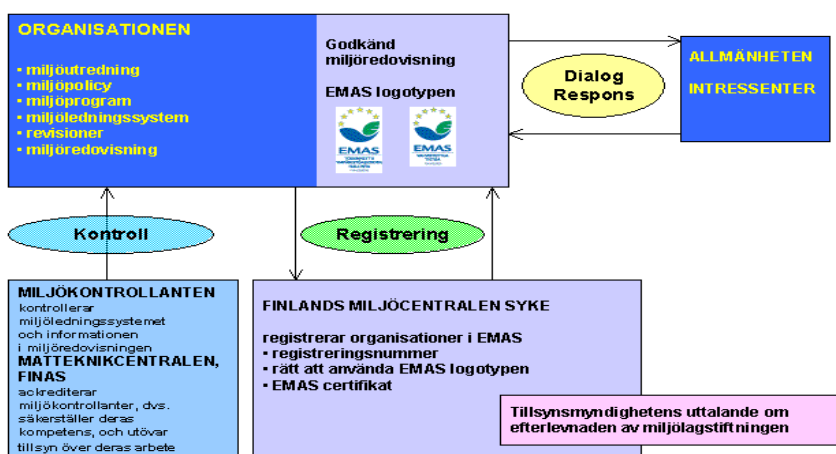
ORGANISATIONEN

• miljöutredning
• miljöpolicy
• miljöprogram
• miljöledningssystem
• revisioner
• miljöredovisning

Godkänd miljöredovisning

EMAS logotypen

EMAS

EMAS

Dialog Respons

ALLMÄNHETEN

INTRESSENTER

Kontroll

Registrering

MILJÖKONTROLLANTEN
kontrollerar miljöledningssystemet och informationen i miljöredovisningen
MATTEKNIKCENTRALEN, FINAS
ackrediterar miljökontrollanter, dvs. säkerställer deras kompetens, och utövar tillsyn över deras arbete

FINLANDS MILJÖCENTRALEN SYKE

registrerar organisationer i EMAS
• registreringsnummer
• rätt att använda EMAS logotypen
• EMAS certifikat

Tillsynsmyndighetens uttalande om efterlevnaden av miljölagstiftningen